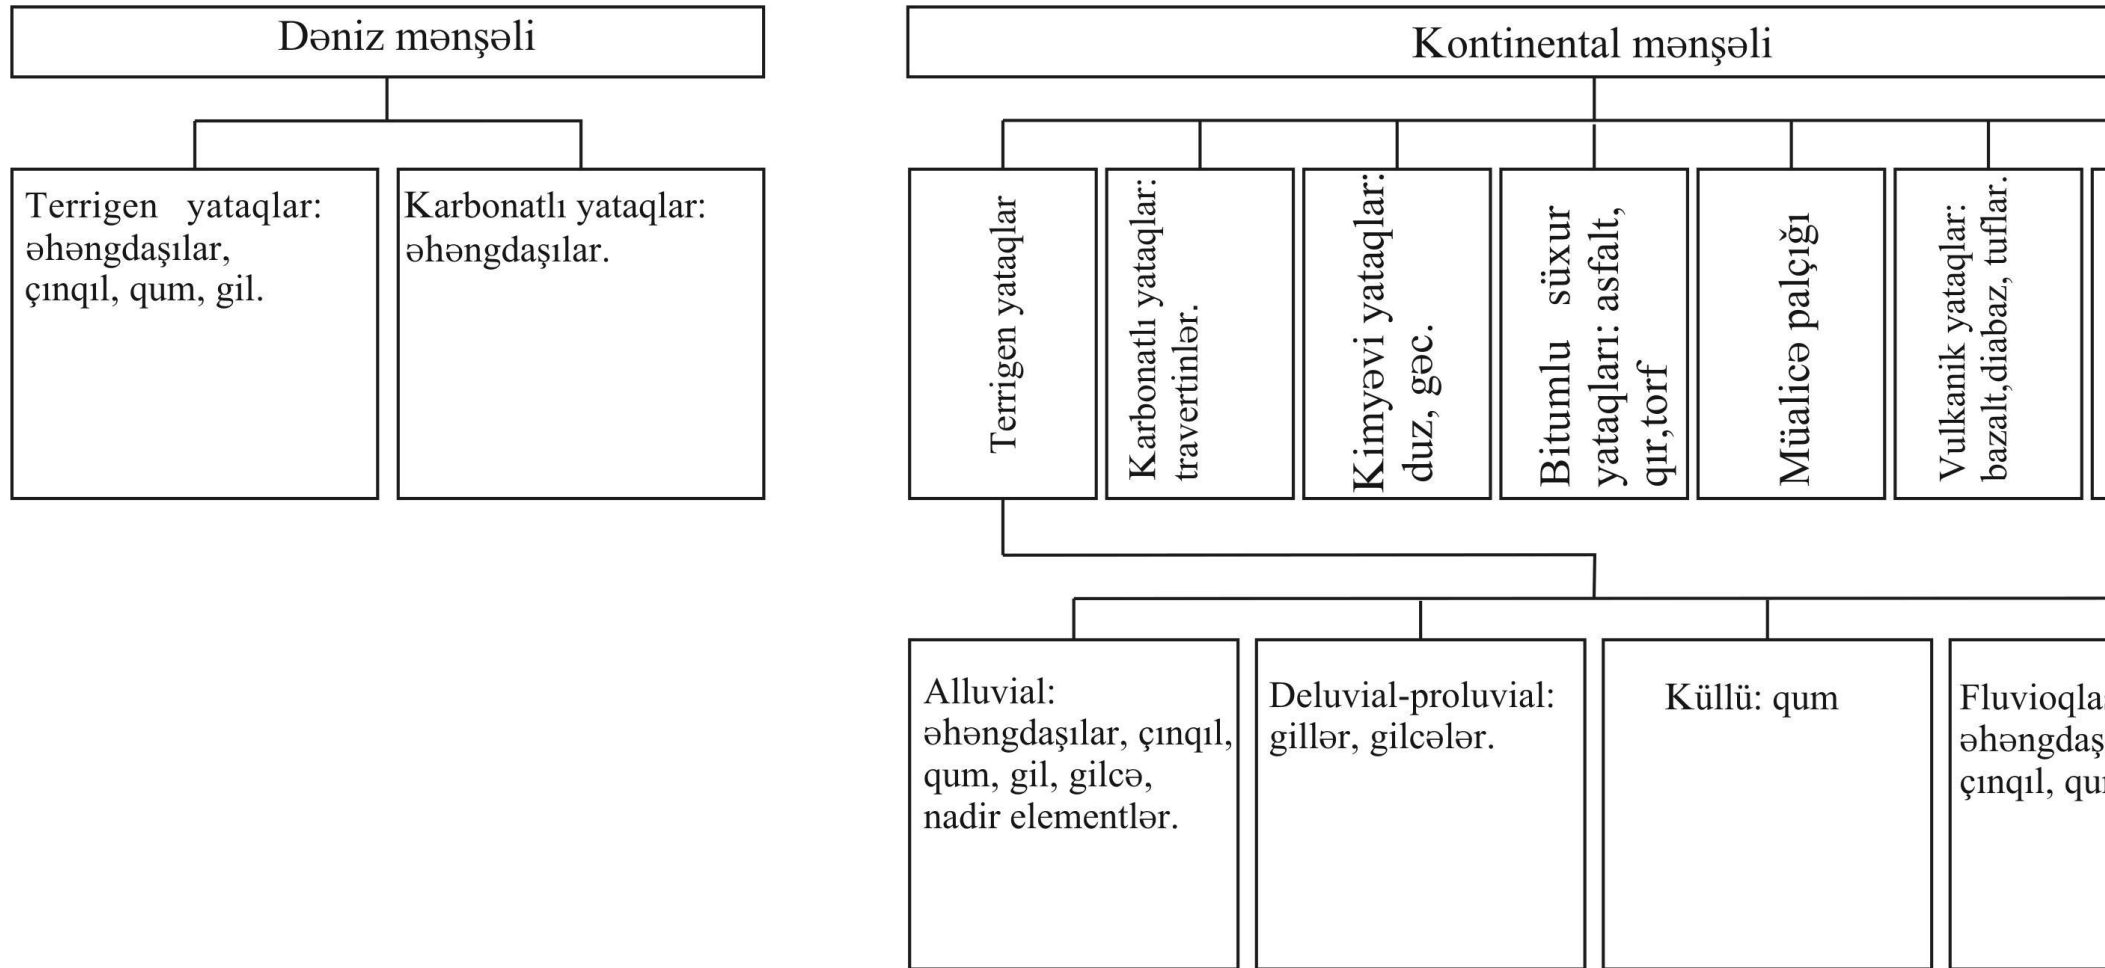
Dəniz mənşəli

Terrigen yataqlar: əhəngdaşılar, çınqıl, qum, gil.

Karbonatlı yataqlar: əhəngdaşılar.

Kontinental mənşəli

Terrigen yataqlar

Karbonatlı yataqlar: travertinlər.

Kimyəvi yataqlar: duz, gəc.

Bitumlu süxur yataqları: asfalt, qır,torf

Müalicə palçığı

Vulkanik yataqlar: bazalt,diabaz, tuflar.

Alluvial: əhəngdaşılar, çınqıl, qum, gil, gilcə, nadir elementlər.

Deluvial-proluvial: gillər, gilcələr.

Küllü: qum

Fluvioqla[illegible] əhəngdaş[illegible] çınqıl, qu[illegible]